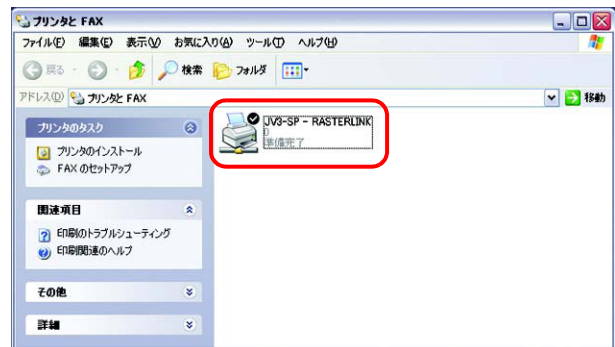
プリンタと FAX

ファイル(F) 編集(E) 表示(V) お気に入り(A) ツール(T) ヘルプ(H)

戻る 検索 フォルダ

アドレス(D) プリンタと FAX 移動

プリンタのタスク

プリンタのインストール

FAX のセットアップ

関連項目

印刷のトラブルシューティング

印刷関連のヘルプ

その他

詳細

JV3-SP - RASTERLINK
0
準備完了